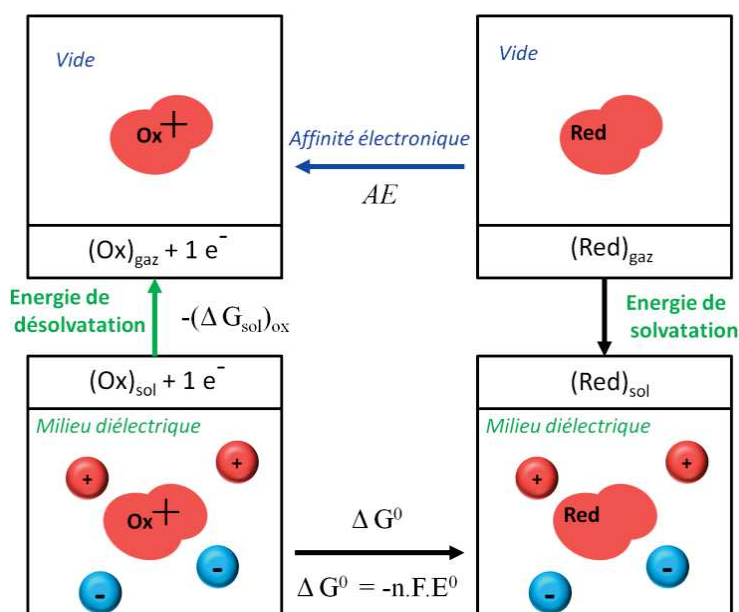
Vide

Ox$^{+}$

Affinité électronique

$AE$

Vide

Red

$(Ox)_{gaz} + 1\ e^{-}$

$(Red)_{gaz}$

Energie de désolvatation

$-(\Delta G_{sol})_{ox}$

Energie de solvatation

$(Ox)_{sol} + 1\ e^{-}$

$(Red)_{sol}$

Milieu diélectrique

+

+

Ox$^{+}$

-

-

$\Delta G^{0}$

$\Delta G^{0} = -n.F.E^{0}$

Milieu diélectrique

+

+

Red

-

-